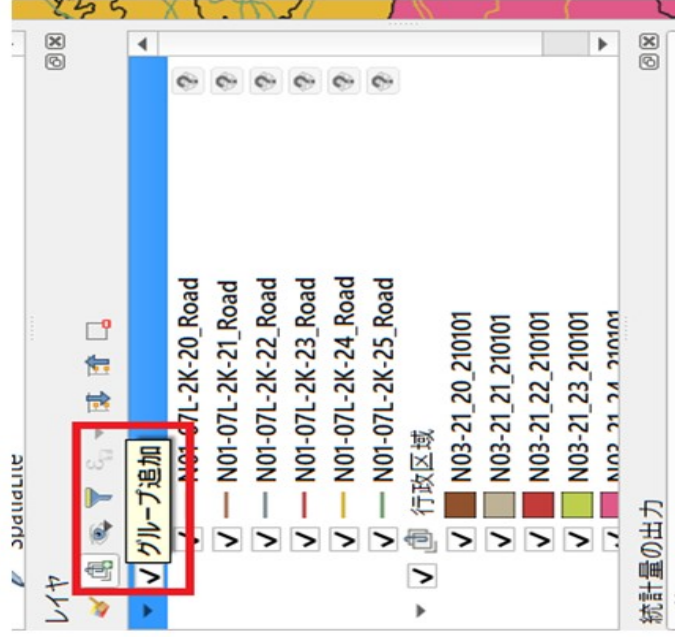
SpatiaLite

レイヤ

グループ追加

N01-07L-2K-20_Road
N01-07L-2K-21_Road
N01-07L-2K-22_Road
N01-07L-2K-23_Road
N01-07L-2K-24_Road
N01-07L-2K-25_Road
行政区域
N03-21_20_210101
N03-21_21_210101
N03-21_22_210101
N03-21_23_210101
N03-21_24_210101

統計量の出力